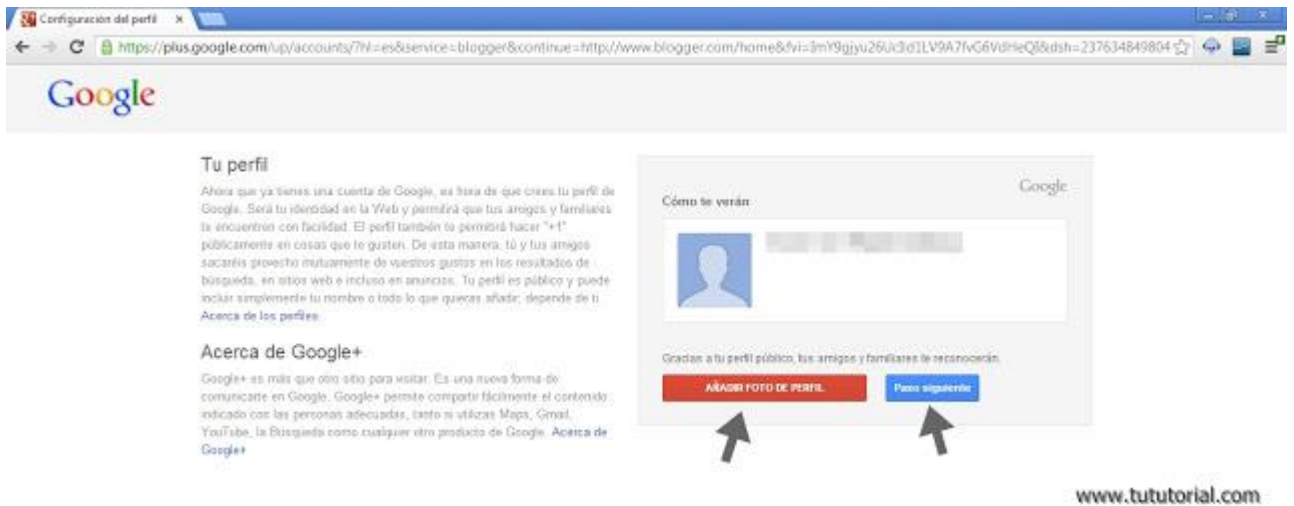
Configuración del perfil ×

https://plus.google.com/up/accounts/?hl=es&service=blogger&continue=http://www.blogger.com/home&fvi=3mY9gjyu26Uc3d1LV9A7fvG6VdrleQ&dsh=237634849804

Google

Tu perfil

Ahora que ya tienes una cuenta de Google, es hora de que crees tu perfil de Google. Será tu identidad en la Web y permitirá que tus amigos y familiares te encuentren con facilidad. El perfil también te permitirá hacer "+1" públicamente en cosas que te gusten. De esta manera, tú y tus amigos sacaréis provecho mutuamente de vuestros gustos en los resultados de búsqueda, en sitios web e incluso en anuncios. Tu perfil es público y puede incluir simplemente tu nombre o todo lo que quieras añadir; depende de ti. Acerca de los perfiles

Acerca de Google+

Google+ es más que otro sitio para visitar. Es una nueva forma de comunicarte en Google. Google+ permite compartir fácilmente el contenido indicado con las personas adecuadas, tanto si utilizas Maps, Gmail, YouTube, la Búsqueda como cualquier otro producto de Google. Acerca de Google+

Google

Cómo te verán

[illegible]

Gracias a tu perfil público, tus amigos y familiares te reconocerán.

AÑADIR FOTO DE PERFIL

Paso siguiente

www.tututorial.com